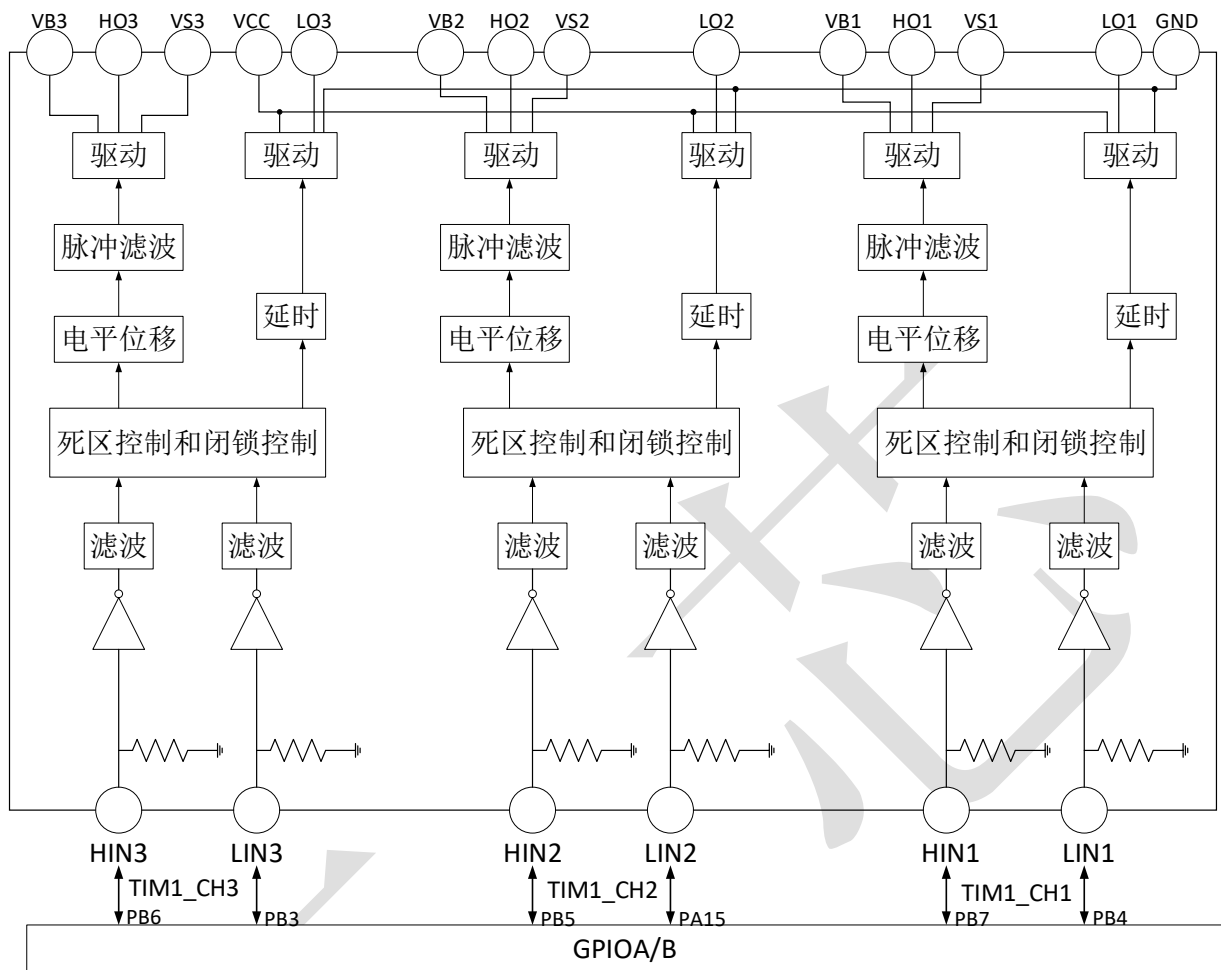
VB3 HO3 VS3 VCC LO3 VB2 HO2 VS2 LO2 VB1 HO1 VS1 LO1 GND

驱动 驱动 驱动 驱动 驱动 驱动

脉冲滤波 脉冲滤波 脉冲滤波

延时 延时 延时

电平位移 电平位移 电平位移

死区控制和闭锁控制 死区控制和闭锁控制 死区控制和闭锁控制

滤波 滤波 滤波 滤波 滤波 滤波

HIN3 LIN3 HIN2 LIN2 HIN1 LIN1

TIM1_CH3 TIM1_CH2 TIM1_CH1

PB6 PB3 PB5 PA15 PB7 PB4

GPIOA/B